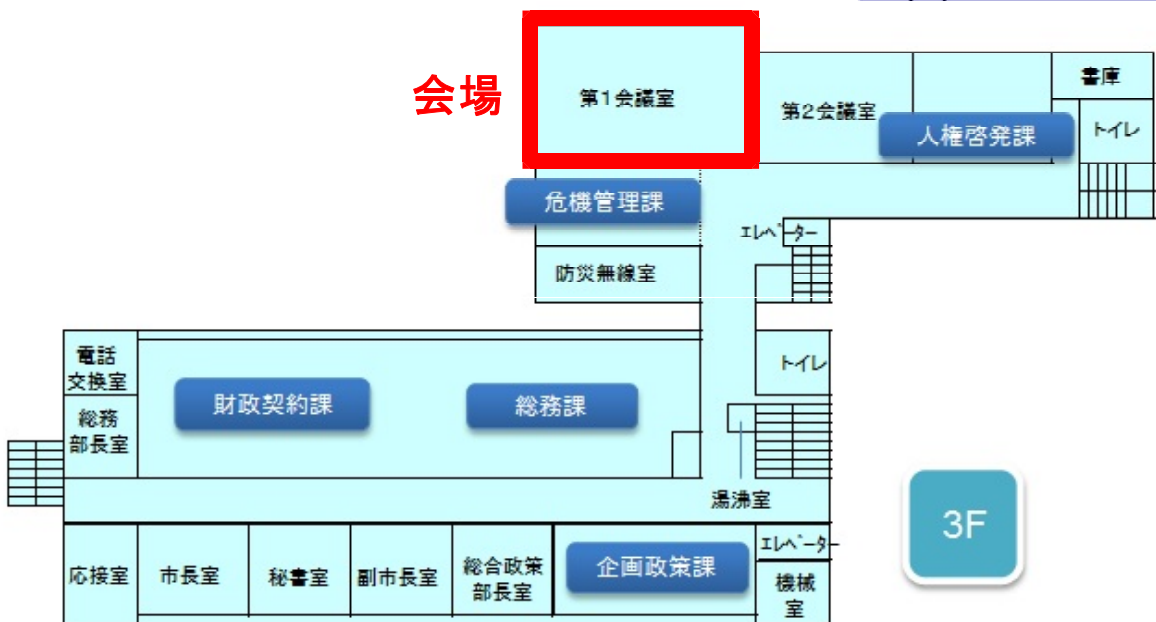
会場
第1会議室
第2会議室
書庫
人権啓発課
トイレ
危機管理課
エレベーター
防災無線室
電話交換室
総務部長室
財政契約課
総務課
トイレ
湯沸室
3F
応接室
市長室
秘書室
副市長室
総合政策部長室
企画政策課
エレベーター
機械室